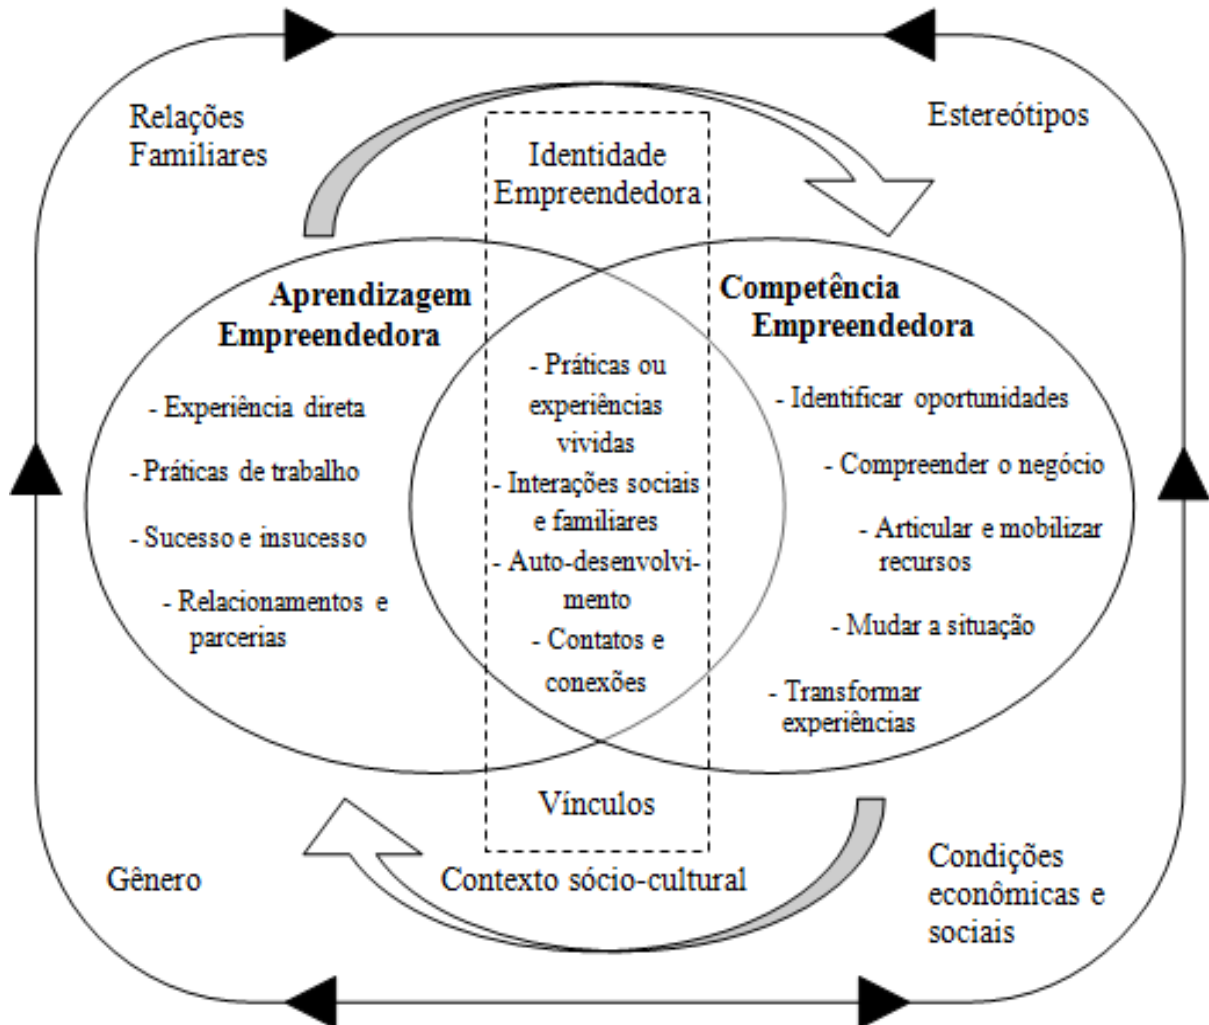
Relações Familiares

Estereótipos

Identidade Empreendedora

Aprendizagem Empreendedora

- Experiência direta

- Práticas de trabalho

- Sucesso e insucesso

- Relacionamentos e parcerias

- Práticas ou experiências vividas

- Interações sociais e familiares

- Auto-desenvolvimento

- Contatos e conexões

Competência Empreendedora

- Identificar oportunidades

- Compreender o negócio

- Articular e mobilizar recursos

- Mudar a situação

- Transformar experiências

Vínculos

Gênero

Contexto sócio-cultural

Condições econômicas e sociais